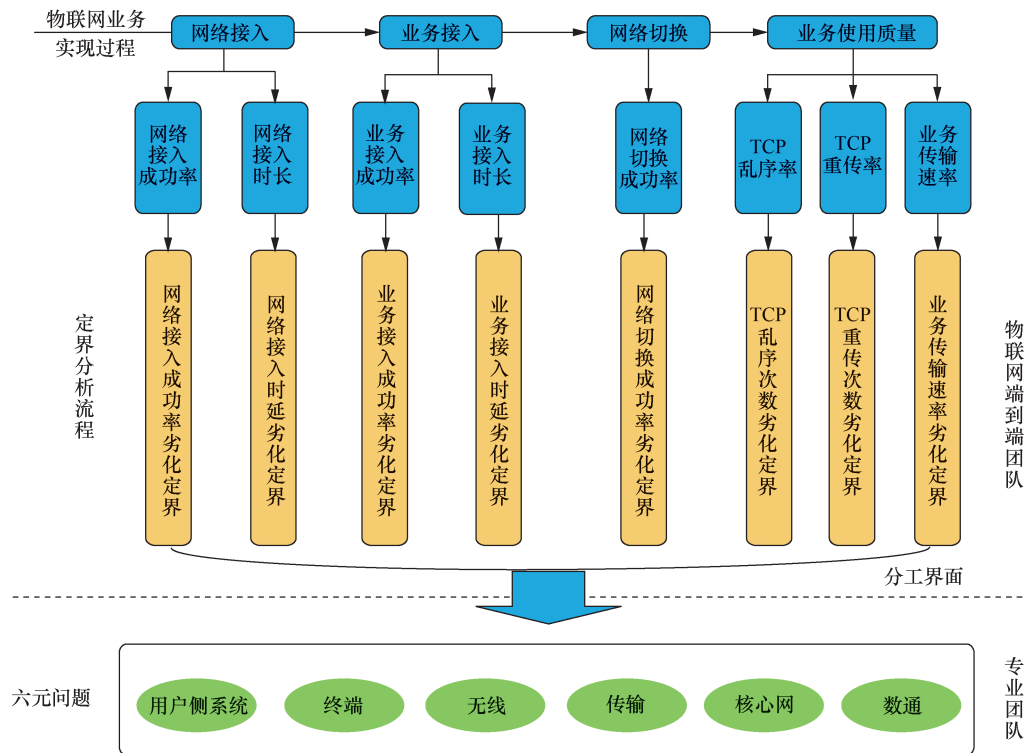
物联网业务实现过程

网络接入

业务接入

网络切换

业务使用质量

网络接入成功率

网络接入时长

业务接入成功率

业务接入时长

网络切换成功率

TCP乱序率

TCP重传率

业务传输速率

定界分析流程

网络接入成功率劣化定界

网络接入时延劣化定界

业务接入成功率劣化定界

业务接入时延劣化定界

网络切换成功率劣化定界

TCP乱序次数劣化定界

TCP重传次数劣化定界

业务传输速率劣化定界

物联网端到端团队

分工界面

六元问题

用户侧系统

终端

无线

传输

核心网

数通

专业团队